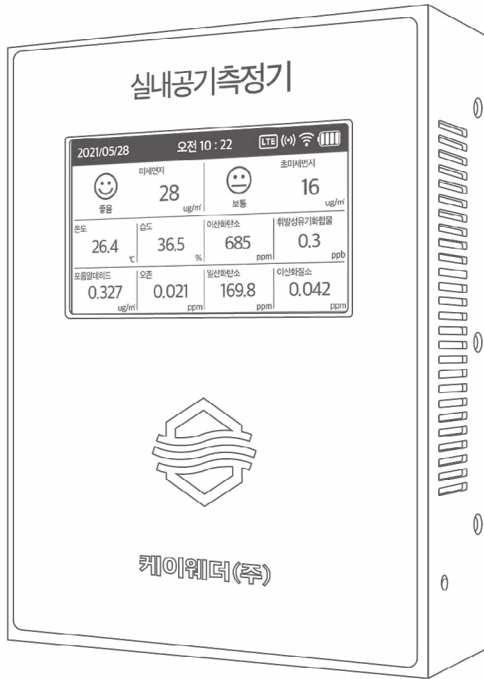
실내공기측정기

2021/05/28 오전 10 : 22 LTE

미세먼지
좋음
28
ug/m³

초미세먼지
보통
16
ug/m³

온도
26.4
℃

습도
36.5
%

이산화탄소
685
ppm

휘발성유기화합물
0.3
ppb

포름알데히드
0.327
ug/m³

오존
0.021
ppm

일산화탄소
169.8
ppm

이산화질소
0.042
ppm

케이웨더(주)